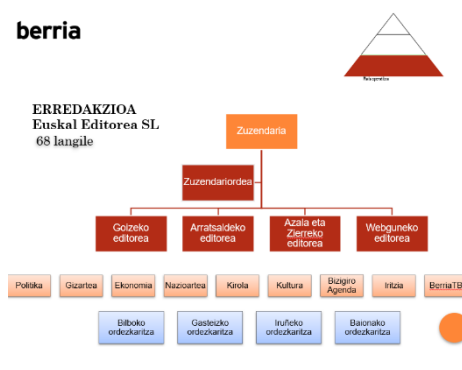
berria

Redazpenak

ERREDAKZIOA
Euskal Editorea SL
68 langile

Zuzendaria

Zuzendariordea

Goizeko editorea

Arratsaldeko editorea

Azala eta Zierreko editorea

Webguneko editorea

Politika

Gizartea

Ekonomia

Nazioartea

Kirola

Kultura

Bizigiro Agenda

Iritzia

BerriaTB

Bilboko ordezkaritza

Gasteizko ordezkaritza

Iruñeko ordezkaritza

Baionako ordezkaritza